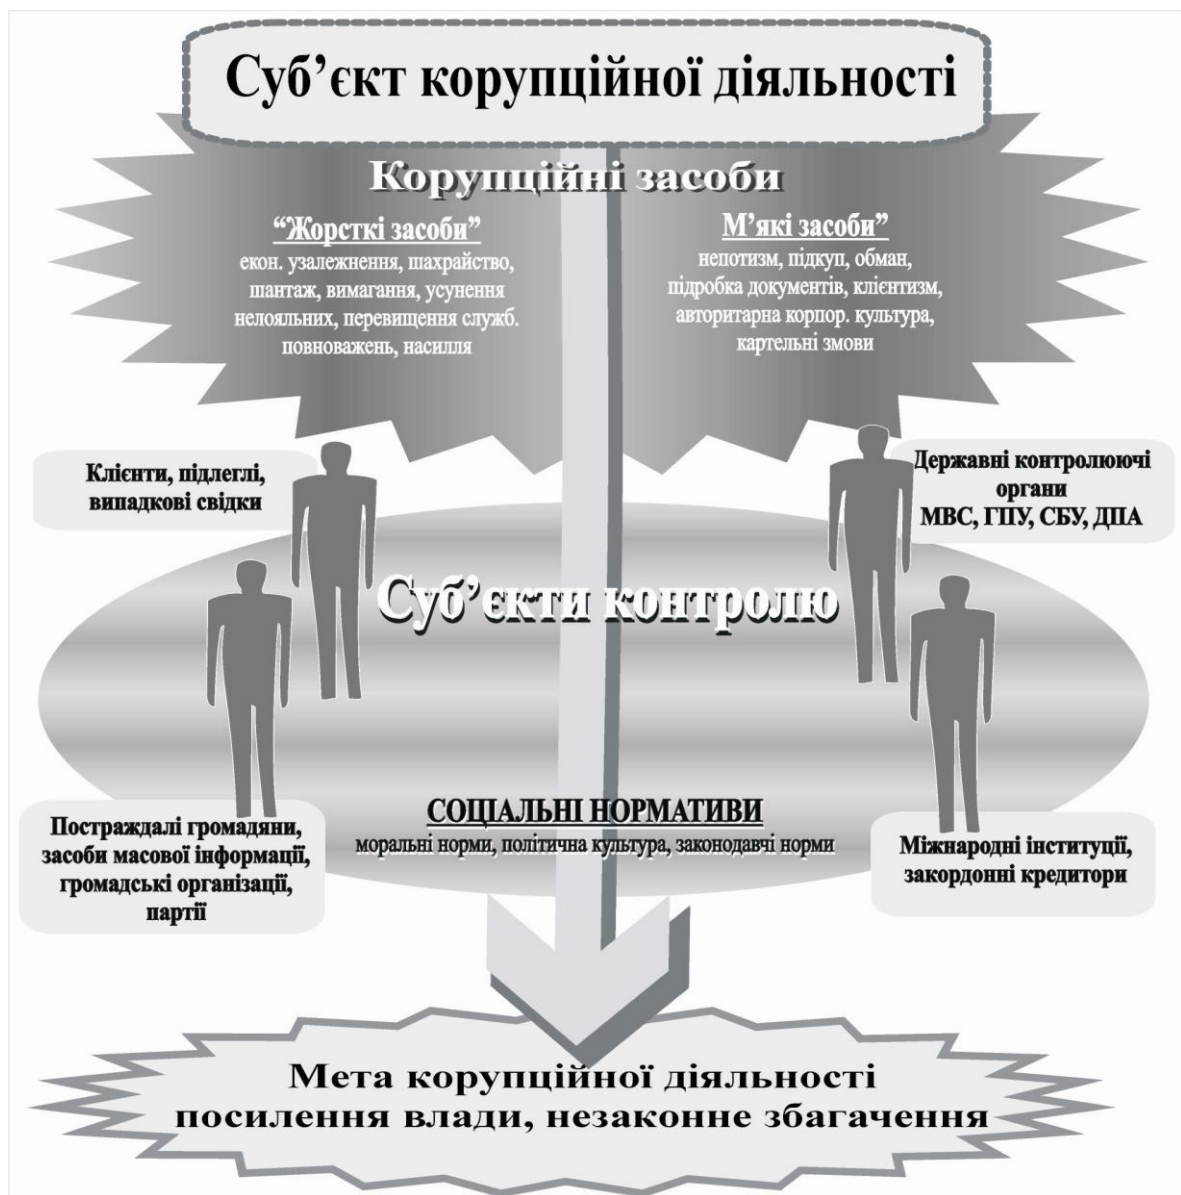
Суб'єкт корупційної діяльності

Корупційні засоби

"Жорсткі засоби"
екон. узалежнення, шахрайство, шантаж, вимагання, усунення нелояльних, перевищення службю повноважень, насилля

М'які засоби"
непотизм, підкуп, обман, підробка документів, клієнтизм, авторитарна корпор. культура, картельні змови

Клієнти, підлеглі, випадкові свідки

Державні контролюючі органи
МВС, ГПУ, СБУ, ДПА

Суб'єкти контролю

СОЦІАЛЬНІ НОРМАТИВИ
моральні норми, політична культура, законодавчі норми

Постраждалі громадяни, засоби масової інформації, громадські організаці, партії

Міжнародні інституції, закордонні кредитори

Мета корупційної діяльності
посилення влади, незаконне збагачення